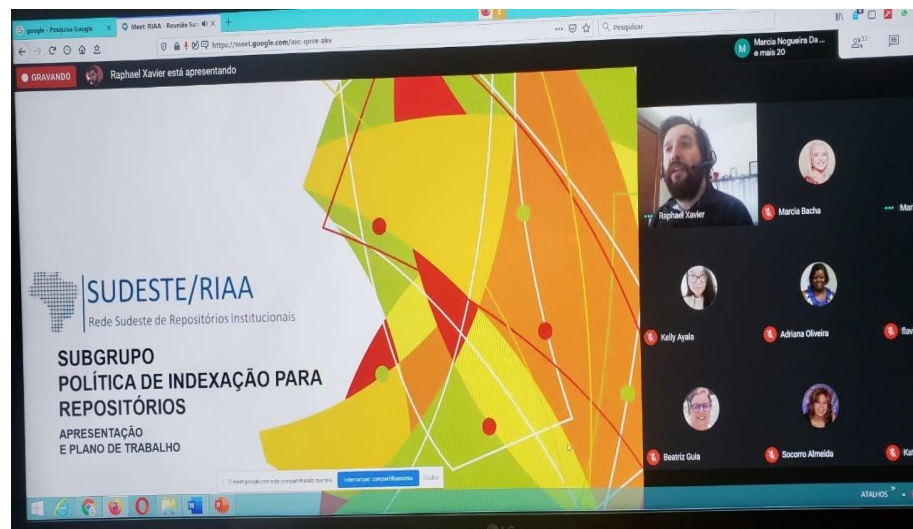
google - Pesquisa Google
Meet: RIAA - Reunião Su
https://meet.google.com/axc-qove-akv
Pesquisar
Marcia Nogueira Da ... e mais 20
GRAVANDO
Raphael Xavier está apresentando

SUDESTE/RIAA
Rede Sudeste de Repositórios Institucionais

SUBGRUPO
POLÍTICA DE INDEXAÇÃO PARA REPOSITÓRIOS

APRESENTAÇÃO
E PLANO DE TRABALHO

meet.google.com está compartilhando sua tela
Interromper compartilhamento
Ocultar

Raphael Xavier
Marcia Bacha
Mar
Kelly Ayala
Adriana Oliveira
flav
Beatriz Guia
Socorro Almeida
Ka
ATALHOS